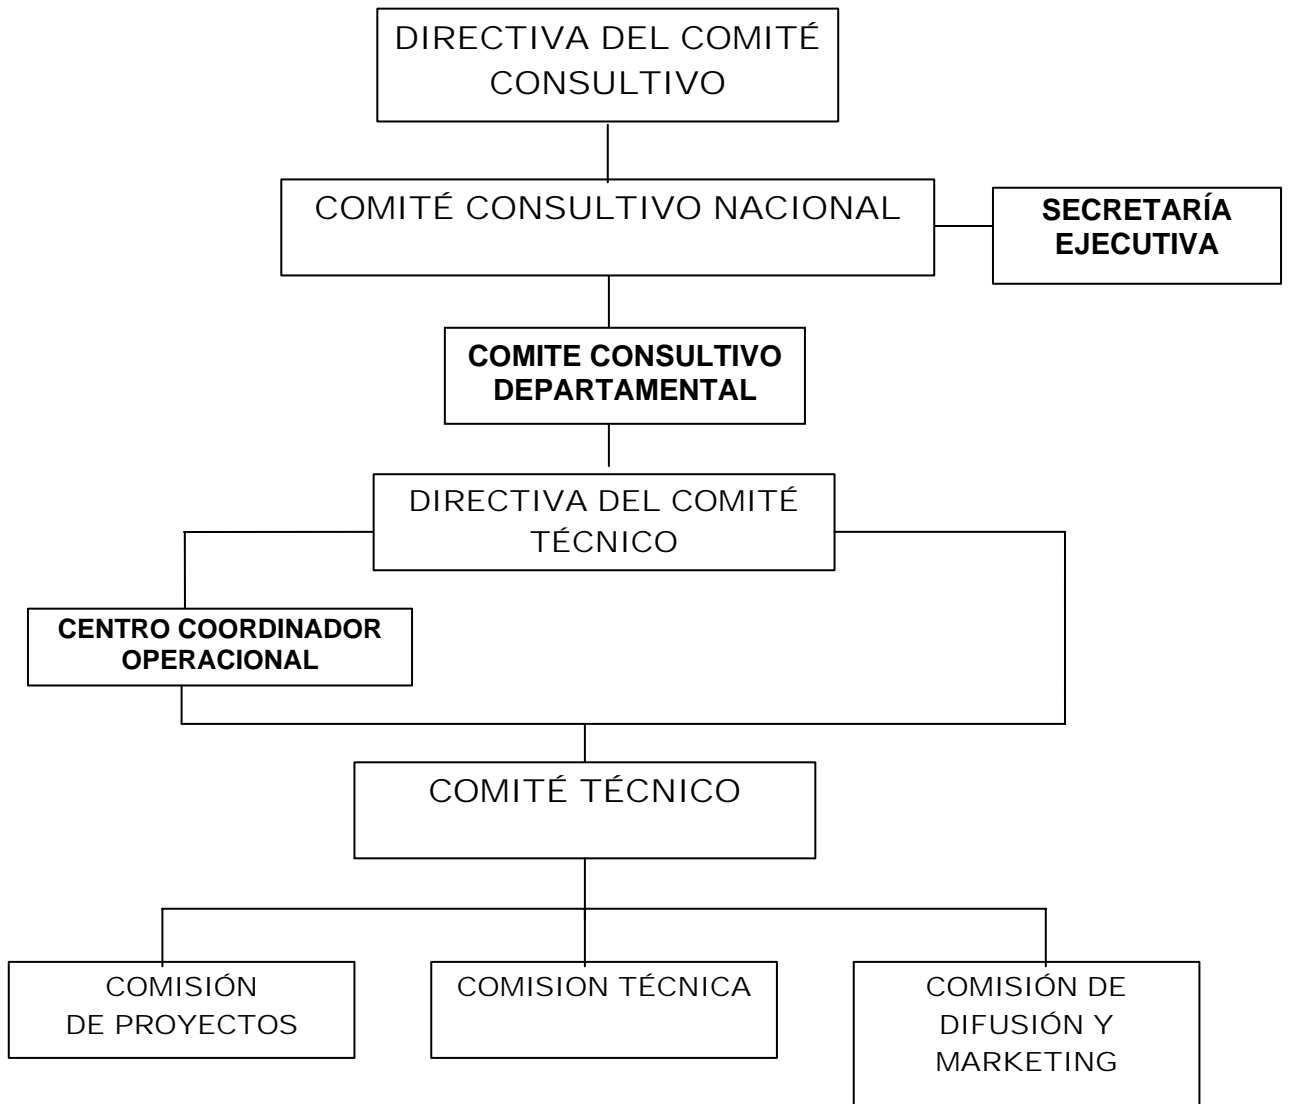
DIRECTIVA DEL COMITÉ CONSULTIVO

COMITÉ CONSULTIVO NACIONAL

SECRETARÍA EJECUTIVA

COMITE CONSULTIVO DEPARTAMENTAL

DIRECTIVA DEL COMITÉ TÉCNICO

CENTRO COORDINADOR OPERACIONAL

COMITÉ TÉCNICO

COMISIÓN DE PROYECTOS

COMISION TÉCNICA

COMISIÓN DE DIFUSIÓN Y MARKETING